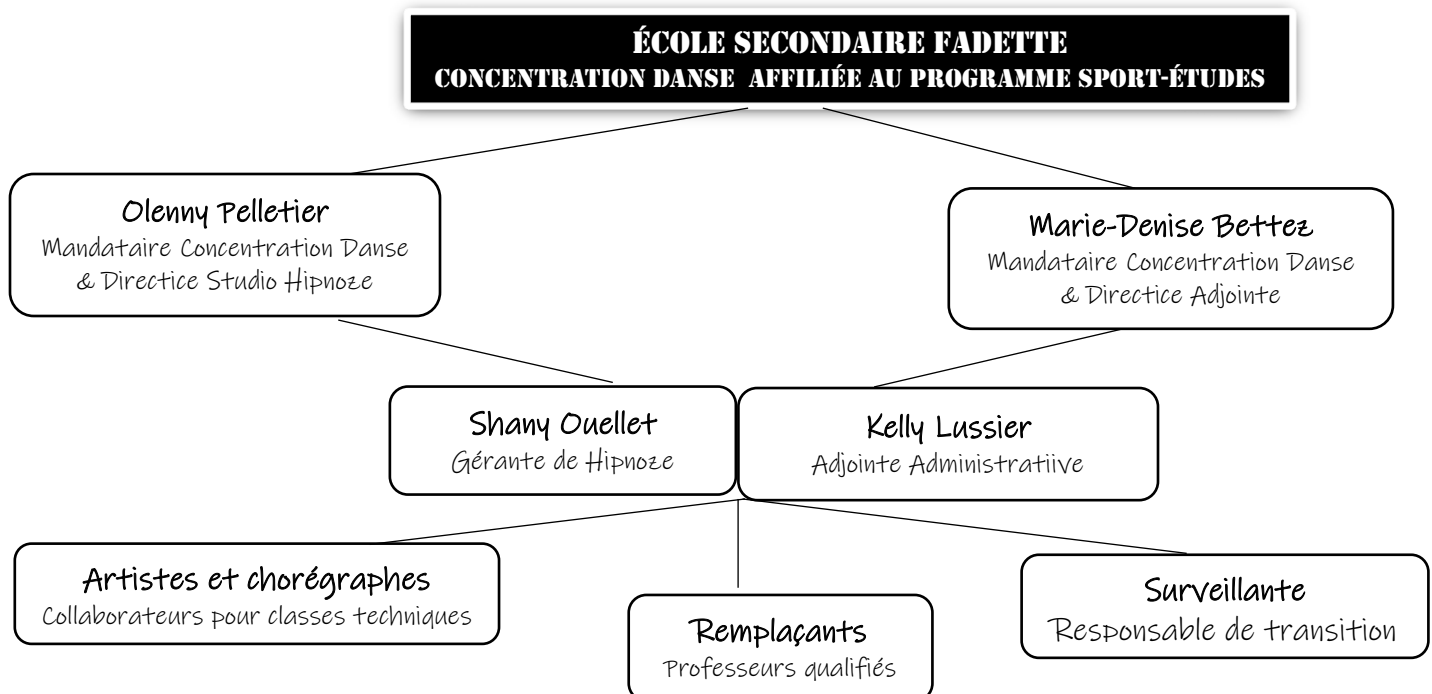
ÉCOLE SECONDAIRE FADETTE
CONCENTRATION DANSE AFFILIÉE AU PROGRAMME SPORT-ÉTUDES

Olenny Pelletier
Mandataire Concentration Danse & Directice Studio Hipnoze

Marie-Denise Bettez
Mandataire Concentration Danse & Directice Adjointe

Shany Ouellet
Gérante de Hipnoze

Kelly Lussier
Adjointe Administratiive

Artistes et chorégraphes
Collaborateurs pour classes techniques

Remplaçants
Professeurs qualifiés

Surveillante
Responsable de transition